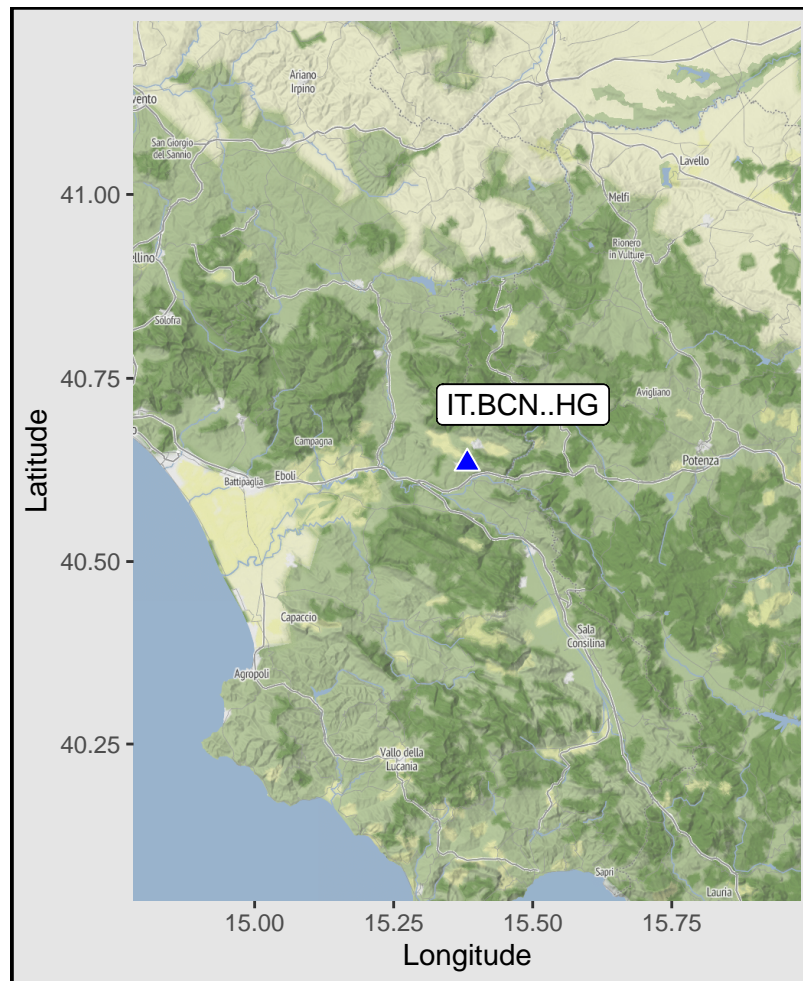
vento
Ariano Irpino
San Giorgio del Sannio
Lavello
Melfi
Rionero in Vulture
ellino
Solofra
Avigliano
IT.BCN..HG
Campagna
Potenza
Battipaglia
Eboli
Capaccio
Sala Consilina
Agropoli
Vallo della Lucania
Sapri
Lauria
41.00
40.75
40.50
40.25
Latitude
15.00
15.25
15.50
15.75
Longitude